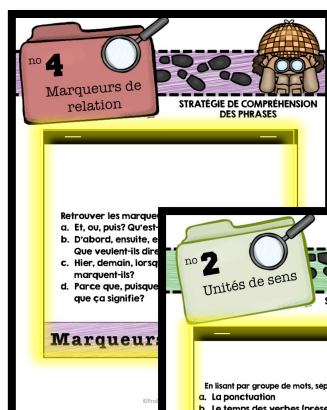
no 4
Marqueurs de relation

STRATÉGIE DE COMPRÉHENSION DES PHRASES

Retrouver les marque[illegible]
a. Et, ou, puis? Qu'est-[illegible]
b. D'abord, ensuite, e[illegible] Que veulent-ils dire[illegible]
c. Hier, demain, lorsq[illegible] marquent-ils?
d. Parce que, puisque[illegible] que ça signifie?

Marqueurs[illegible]

no 2
Unités de sens

S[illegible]

En lisant par groupe de mots, sép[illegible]
a. La ponctuation
b. Le temps des verbes (prése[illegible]

© Prof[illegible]